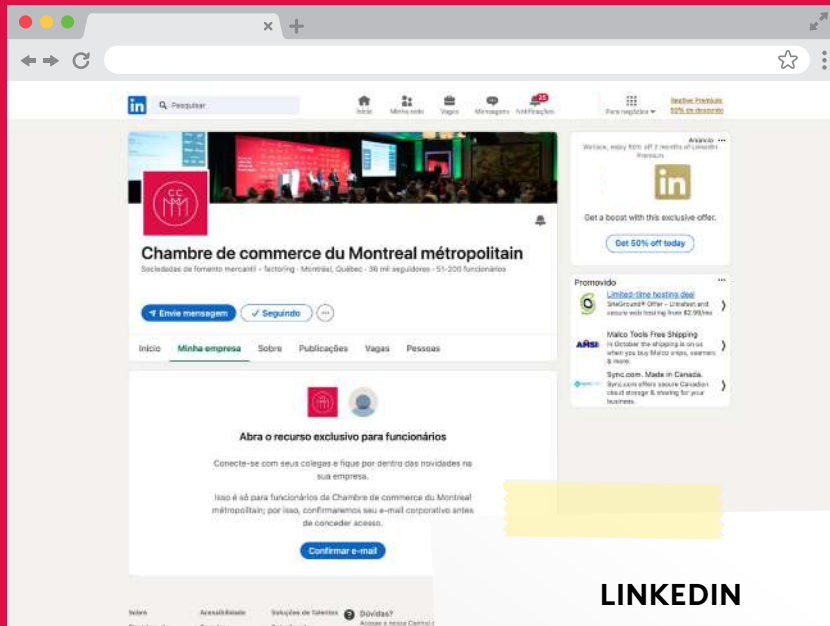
Pesquisar

Início Minha rede Vagas Mensagens Notificações Para negócios Assinar Premium 50% de desconto

CC MM

Chambre de commerce du Montreal métropolitain

Sociedades de fomento mercantil • factoring • Montréal, Québec • 36 mil seguidores • 51-200 funcionários

Envie mensagem ✓ Seguindo ···

Início Minha empresa Sobre Publicações Vagas Pessoas

Abra o recurso exclusivo para funcionários

Conecte-se com seus colegas e fique por dentro das novidades na sua empresa.

Isso é só para funcionários da Chambre de commerce du Montreal métropolitain; por isso, confirmaremos seu e-mail corporativo antes de conceder acesso.

Confirmar e-mail

Anúncio ···

Wallace, enjoy 50% off 2 months of LinkedIn Premium.

in

Get a boost with this exclusive offer.

Get 50% off today

Promovido ···

Limited-time hosting deal
SiteGround® Offer - Ultrafast and secure web hosting from $2.99/mo

Malco Tools Free Shipping
In October the shipping is on us when you buy Malco snips, seamers & more.

Sync.com. Made in Canada.
Sync.com offers secure Canadian cloud storage & sharing for your business.

Sobre Acessibilidade Soluções de Talentos Dúvidas?
Acesse a nossa Central

LINKEDIN